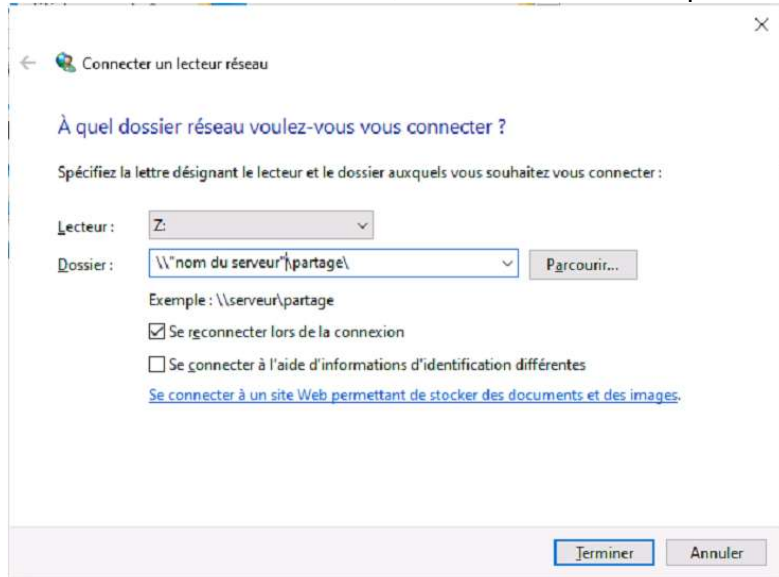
×

Connecter un lecteur réseau

À quel dossier réseau voulez-vous vous connecter ?

Spécifiez la lettre désignant le lecteur et le dossier auxquels vous souhaitez vous connecter :

Lecteur : Z:

Dossier : \\"nom du serveur"\partage\ Parcourir...

Exemple : \\serveur\partage

☑ Se reconnecter lors de la connexion

☐ Se connecter à l'aide d'informations d'identification différentes

Se connecter à un site Web permettant de stocker des documents et des images.

Terminer Annuler